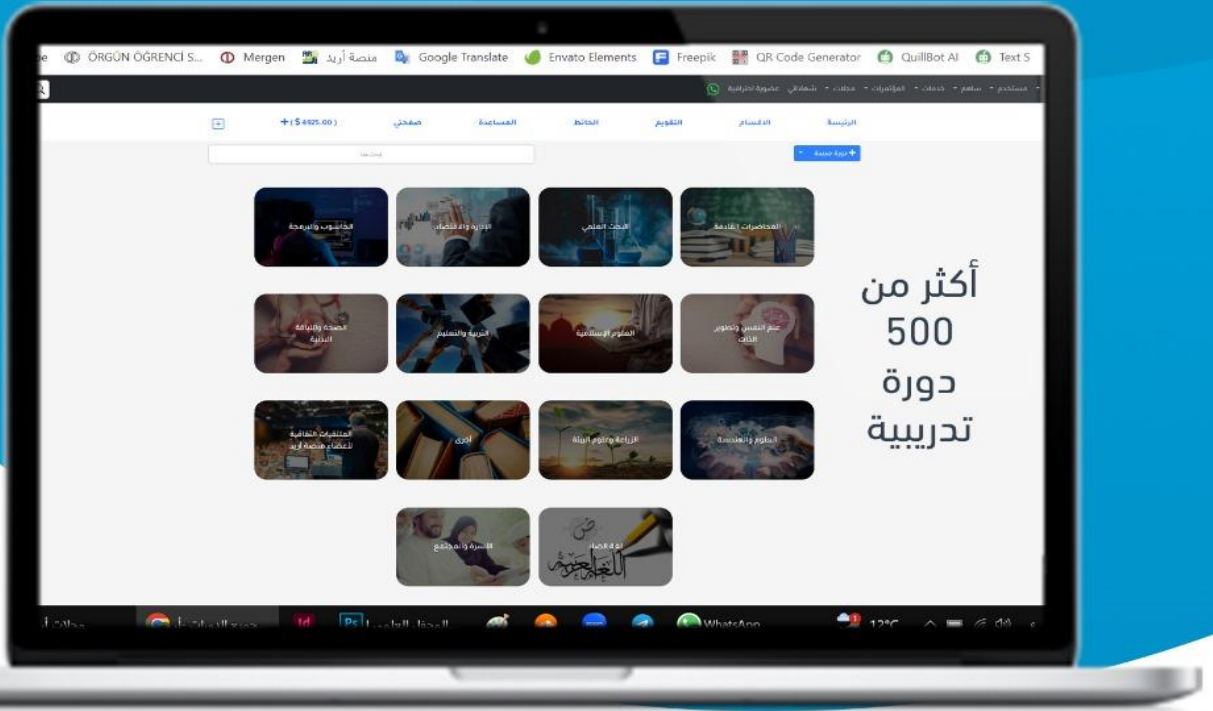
ÖRGÜN ÖĞRENCİ S... Mergen منصة أريد Google Translate Envato Elements Freepik QR Code Generator QuillBot AI Text S

عضوية احترافية

الرئيسة الأقسام التقويم الحائط المساعدة صفحتي + ( $ 6925.00 )

+ دورة جديدة

المحاضرات العامة البحث العلمي الإدارة والاقتصاد الحاسوب والبرمجة

علم النفس وتطوير الذات العلوم الإسلامية التربية والتعليم الصحة واللياقة البدنية

العلوم والهندسة الزراعة وعلوم البيئة أخرى الملتقيات الثقافية لأعضاء منصة أريد

لغة الضاد الأسرة والمجتمع

أكثر من 500 دورة تدريبية

WhatsApp 12°C